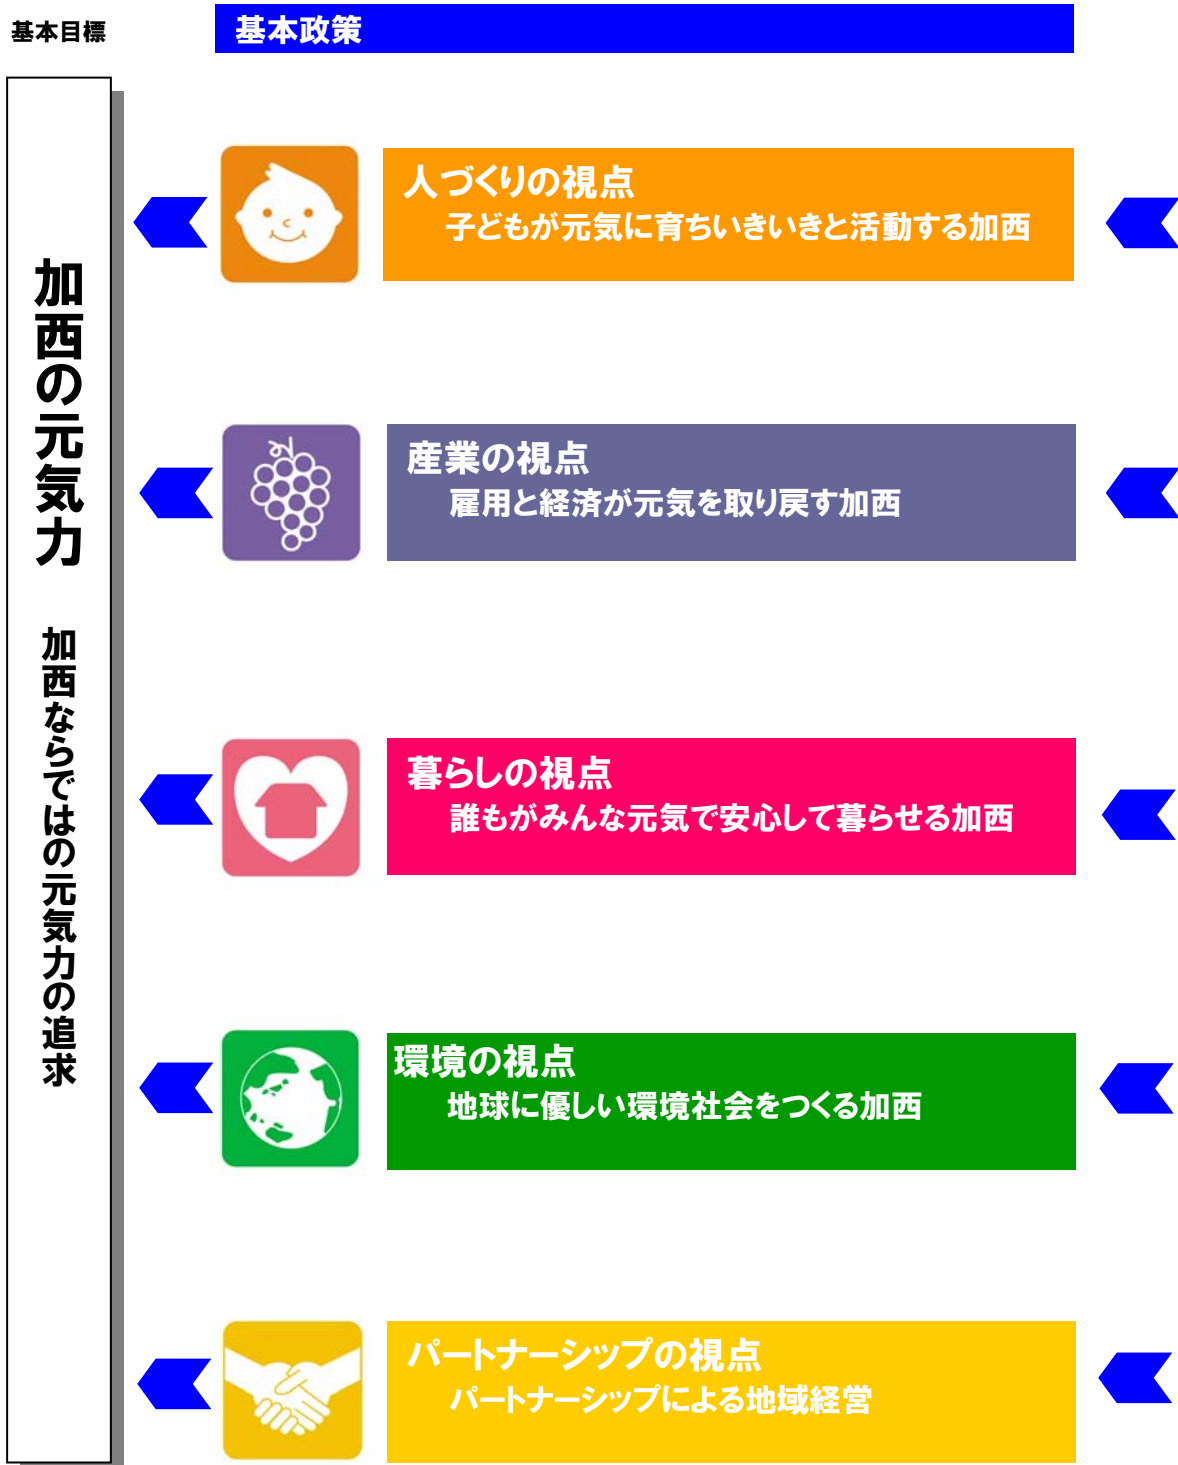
基本目標

基本政策

加西の元気力

加西ならではの元気力の追求

人づくりの視点
子どもが元気に育ちいきいきと活動する加西

産業の視点
雇用と経済が元気を取り戻す加西

暮らしの視点
誰もがみんな元気で安心して暮らせる加西

環境の視点
地球に優しい環境社会をつくる加西

パートナーシップの視点
パートナーシップによる地域経営